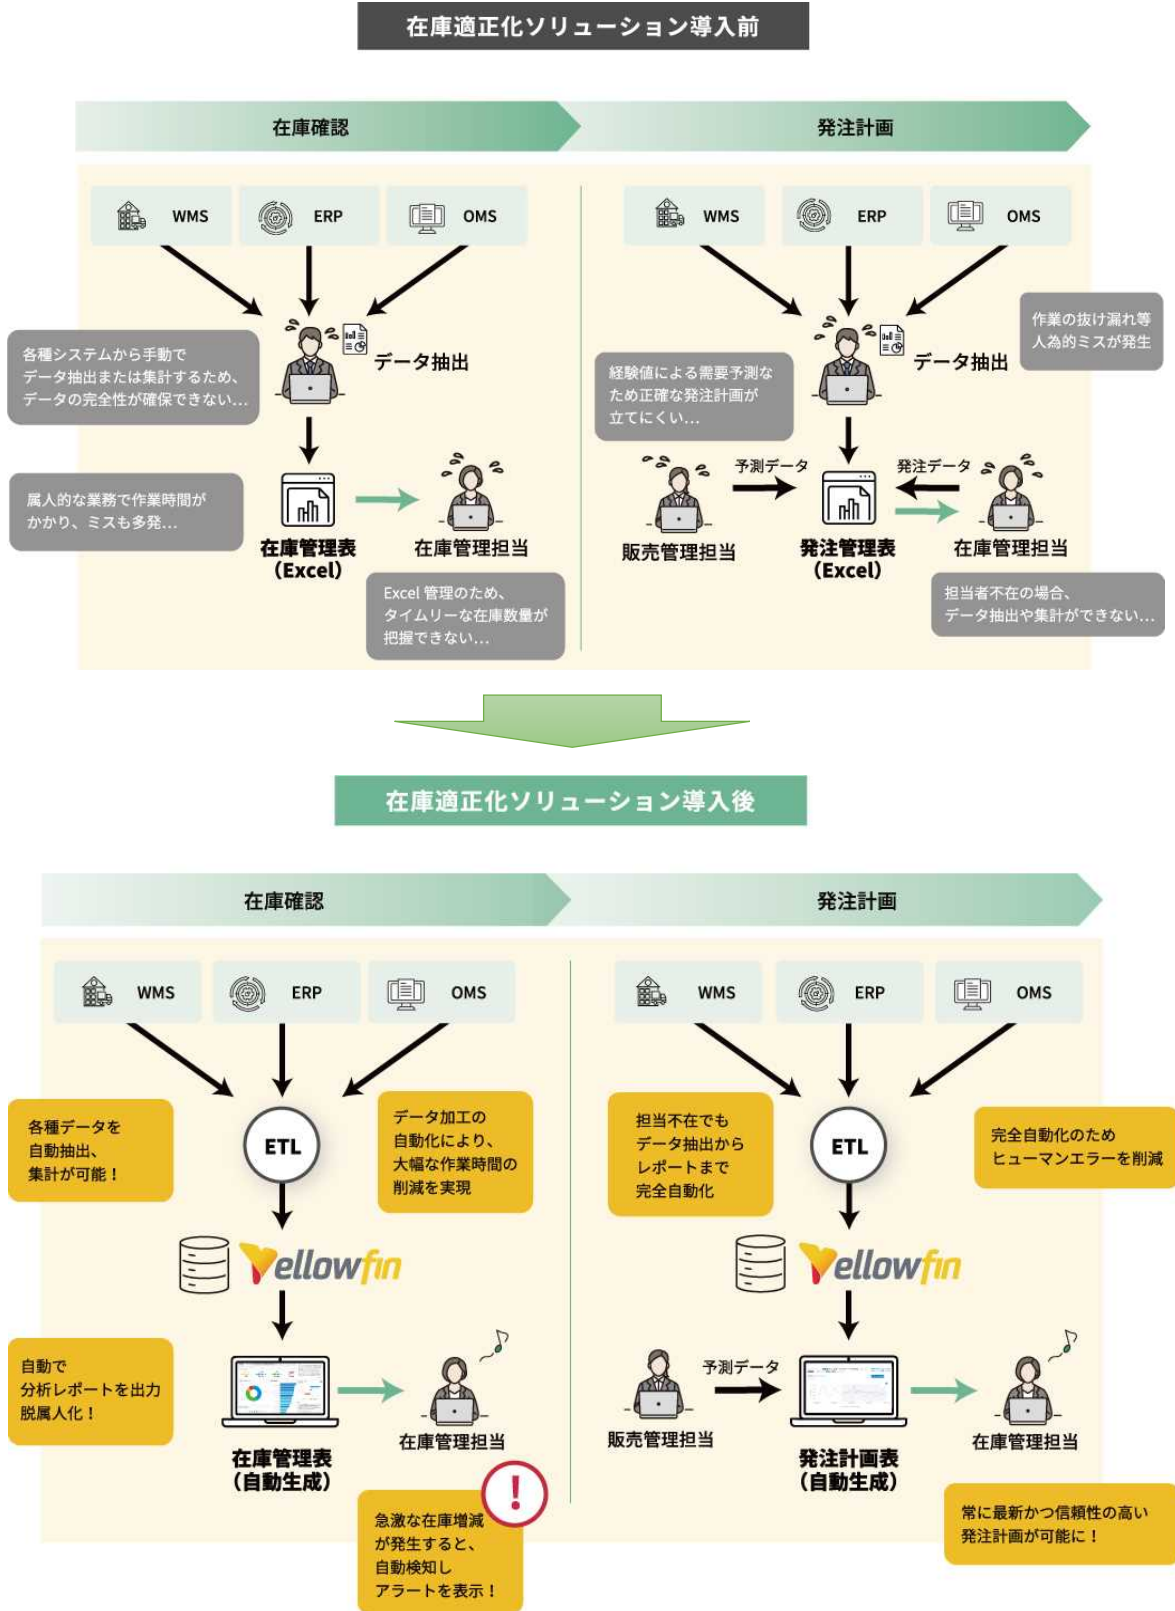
在庫適正化ソリューション導入前

在庫確認

WMS
ERP
OMS

各種システムから手動でデータ抽出または集計するため、データの完全性が確保できない…

データ抽出

属人的な業務で作業時間がかかり、ミスも多発…

在庫管理表
(Excel)

在庫管理担当

Excel 管理のため、タイムリーな在庫数量が把握できない…

発注計画

WMS
ERP
OMS

作業の抜け漏れ等人為的ミスが発生

経験値による需要予測なため正確な発注計画が立てにくい…

データ抽出

予測データ

発注データ

販売管理担当

発注管理表
(Excel)

在庫管理担当

担当者不在の場合、データ抽出や集計ができない…

在庫適正化ソリューション導入後

在庫確認

WMS
ERP
OMS

各種データを自動抽出、集計が可能！

ETL

データ加工の自動化により、大幅な作業時間の削減を実現

Yellowfin

自動で分析レポートを出力脱属人化！

在庫管理表
(自動生成)

在庫管理担当

急激な在庫増減が発生すると、自動検知しアラートを表示！

発注計画

WMS
ERP
OMS

担当不在でもデータ抽出からレポートまで完全自動化

ETL

完全自動化のためヒューマンエラーを削減

Yellowfin

予測データ

販売管理担当

発注計画表
(自動生成)

在庫管理担当

常に最新かつ信頼性の高い発注計画が可能に！